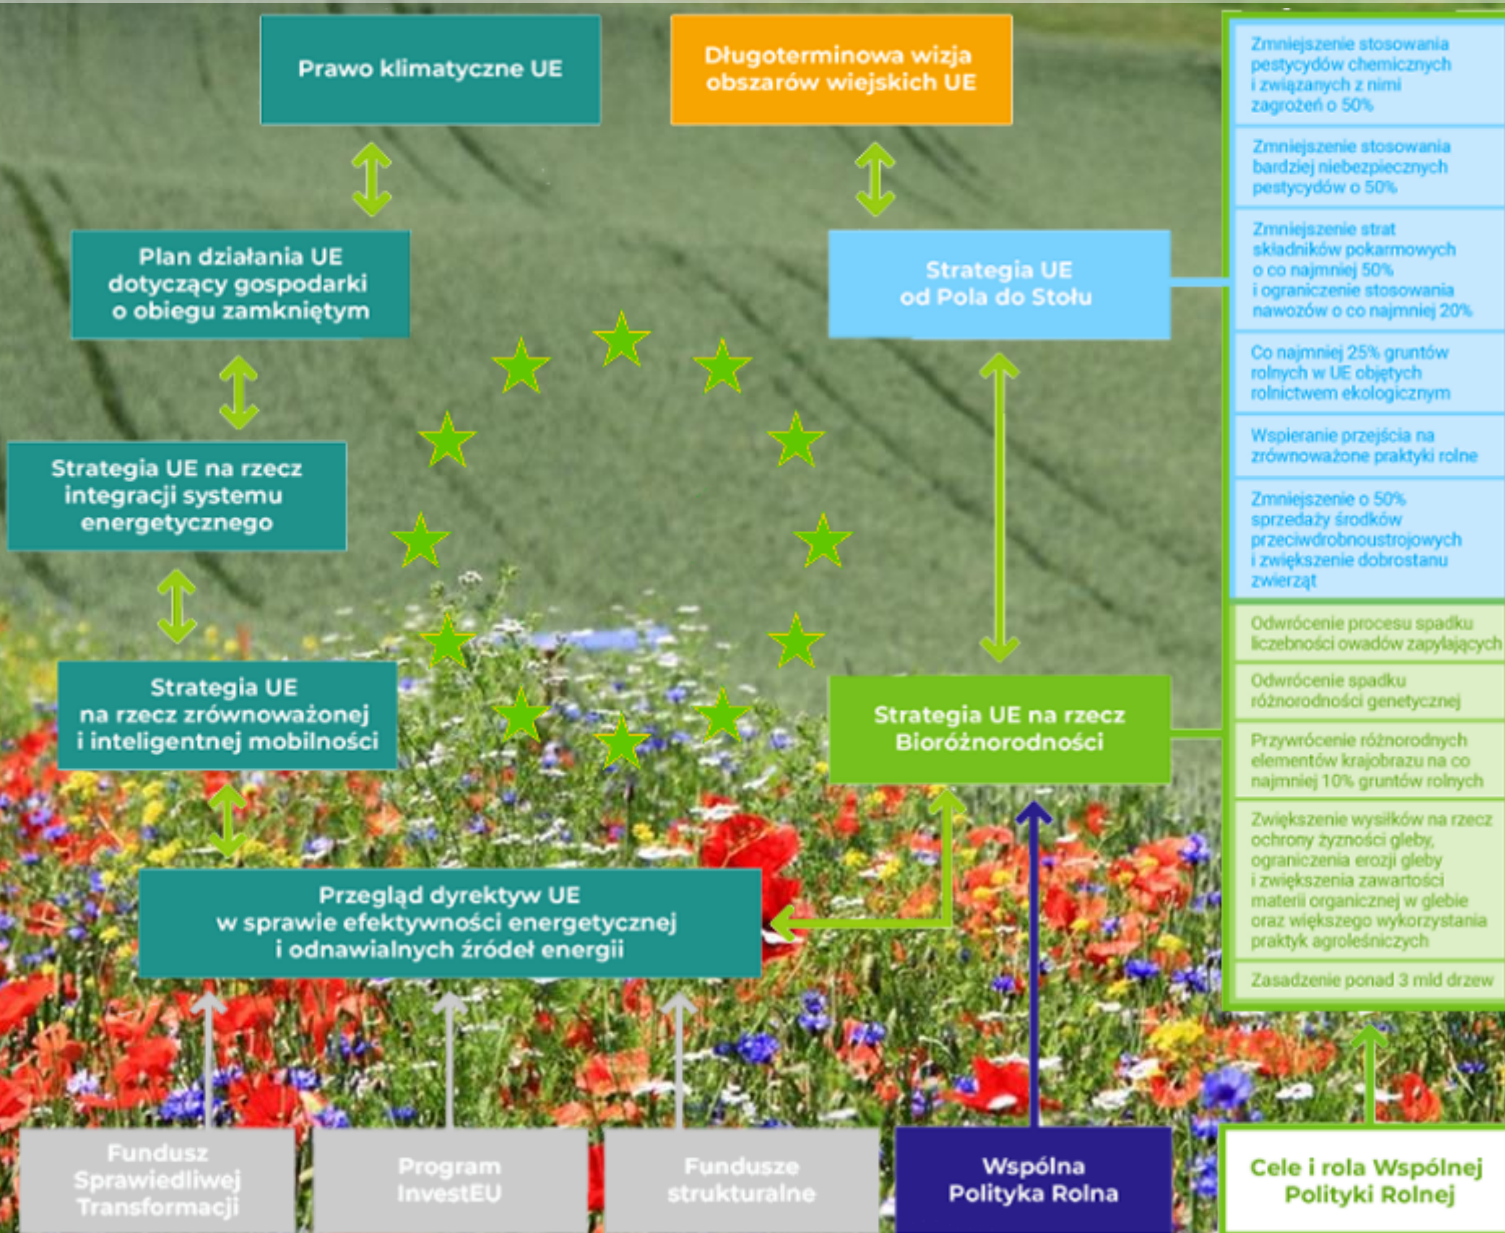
Prawo klimatyczne UE

Długoterminowa wizja obszarów wiejskich UE

Plan działania UE dotyczący gospodarki o obiegu zamkniętym

Strategia UE od Pola do Stołu

Strategia UE na rzecz integracji systemu energetycznego

Strategia UE na rzecz zrównoważonej i inteligentnej mobilności

Strategia UE na rzecz Bioróżnorodności

Przegląd dyrektyw UE w sprawie efektywności energetycznej i odnawialnych źródeł energii

Zmniejszenie stosowania pestycydów chemicznych i związanych z nimi zagrożeń o 50%

Zmniejszenie stosowania bardziej niebezpiecznych pestycydów o 50%

Zmniejszenie strat składników pokarmowych o co najmniej 50% i ograniczenie stosowania nawozów o co najmniej 20%

Co najmniej 25% gruntów rolnych w UE objętych rolnictwem ekologicznym

Wspieranie przejścia na zrównoważone praktyki rolne

Zmniejszenie o 50% sprzedaży środków przeciwdrobnoustrojowych i zwiększenie dobrostanu zwierząt

Odwrócenie procesu spadku liczebności owadów zapylających

Odwrócenie spadku różnorodności genetycznej

Przywrócenie różnorodnych elementów krajobrazu na co najmniej 10% gruntów rolnych

Zwiększenie wysiłków na rzecz ochrony żyzności gleby, ograniczenia erozji gleby i zwiększenia zawartości materii organicznej w glebie oraz większego wykorzystania praktyk agroleśniczych

Zasadzenie ponad 3 mld drzew

Fundusz Sprawiedliwej Transformacji

Program InvestEU

Fundusze strukturalne

Wspólna Polityka Rolna

Cele i rola Wspólnej Polityki Rolnej